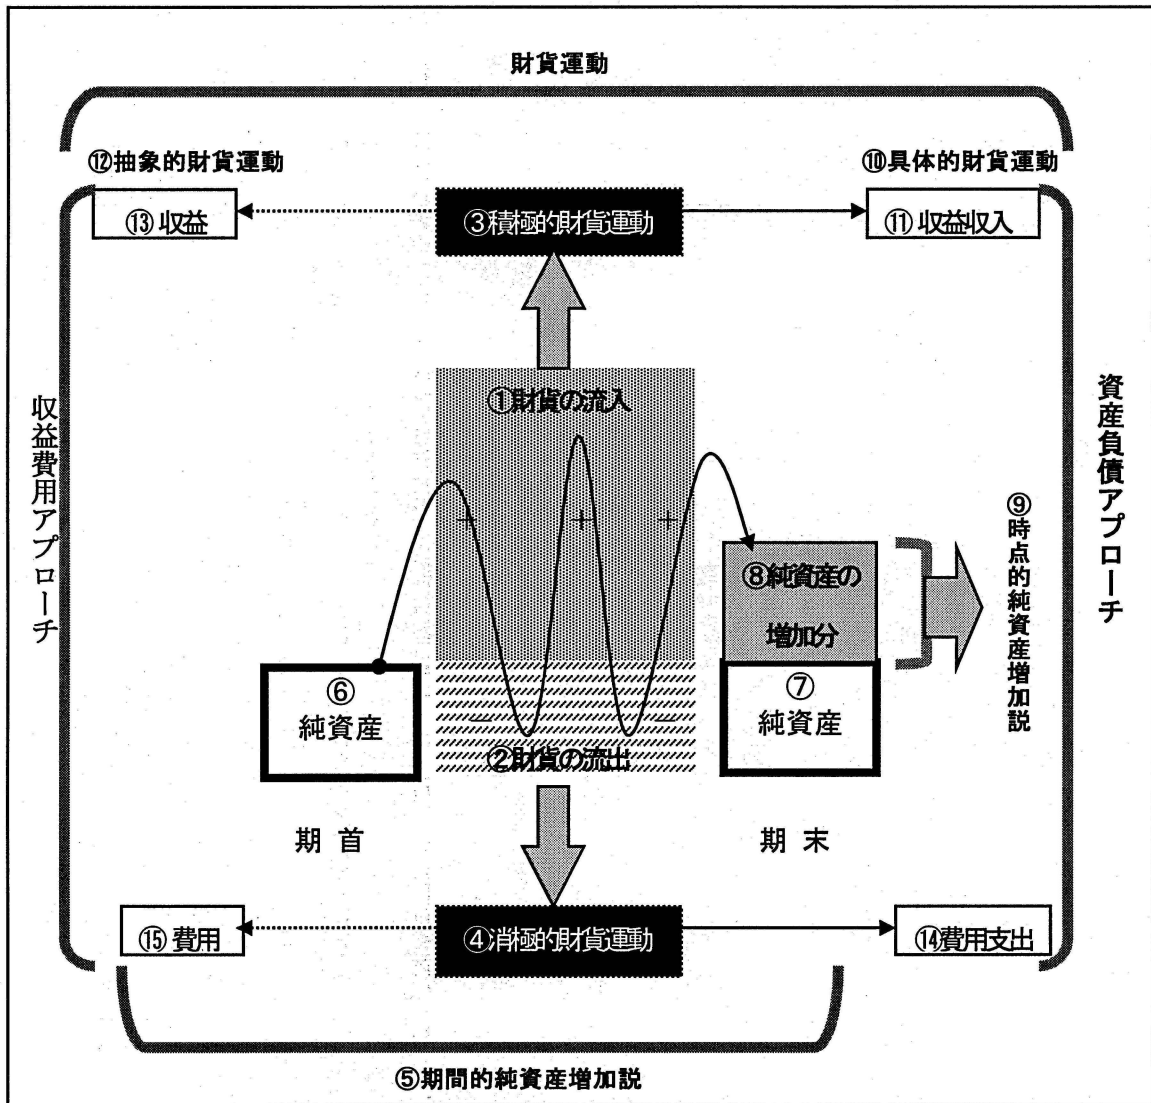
財貨運動

⑫抽象的財貨運動

⑩具体的財貨運動

⑬ 収益

③積極的財貨運動

⑪ 収益収入

収益費用アプローチ

①財貨の流入

+ + +

資産負債アプローチ

⑨時点的純資産増加説

⑧純資産の増加分

⑥ 純資産

− −

②財貨の流出

⑦ 純資産

期 首

期 末

⑮ 費用

④消極的財貨運動

⑭費用支出

⑤期間的純資産増加説